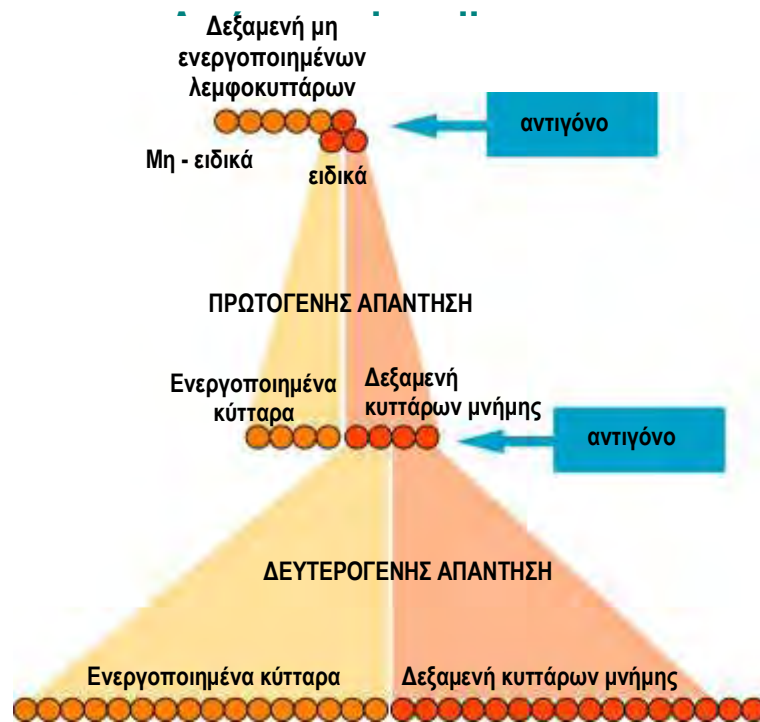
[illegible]

Δεξαμενή μη ενεργοποιημένων λεμφοκυττάρων

αντιγόνο

Μη - ειδικά

ειδικά

ΠΡΩΤΟΓΕΝΗΣ ΑΠΑΝΤΗΣΗ

Ενεργοποιημένα κύτταρα

Δεξαμενή κυττάρων μνήμης

αντιγόνο

ΔΕΥΤΕΡΟΓΕΝΗΣ ΑΠΑΝΤΗΣΗ

Ενεργοποιημένα κύτταρα

Δεξαμενή κυττάρων μνήμης